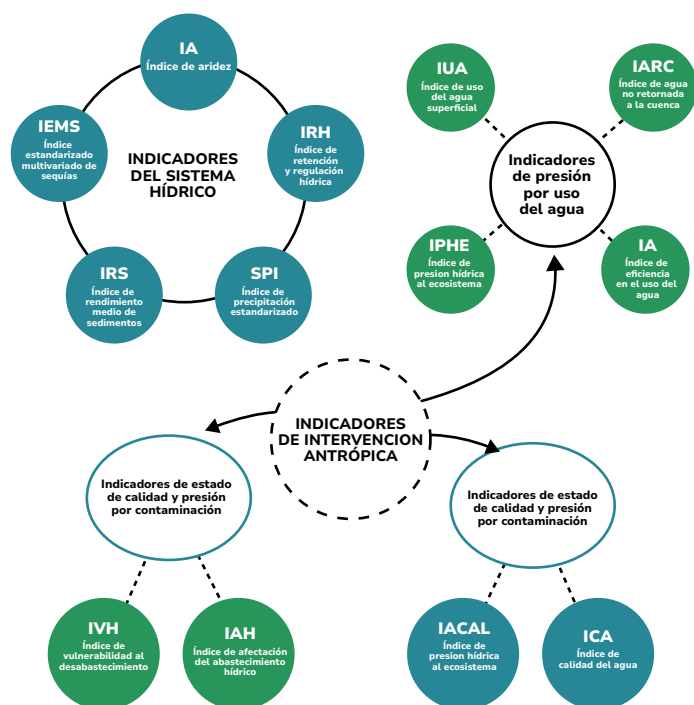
IA
Índice de aridez

IRH
Índice de retención y regulación hídrica

SPI
Índice de precipitación estandarizado

IRS
Índice de rendimiento medio de sedimentos

IEMS
Índice estandarizado multivariado de sequías

INDICADORES DEL SISTEMA HÍDRICO

IUA
Índice de uso del agua superficial

IARC
Índice de agua no retornada a la cuenca

Indicadores de presión por uso del agua

IPHE
Índice de presion hídrica al ecosistema

IA
Índice de eficiencia en el uso del agua

INDICADORES DE INTERVENCION ANTRÓPICA

Indicadores de estado de calidad y presión por contaminación

IVH
Índice de vulnerabilidad al desabastecimiento

IAH
Índice de afectación del abastecimiento hídrico

Indicadores de estado de calidad y presión por contaminación

IACAL
Índice de presion hídrica al ecosistema

ICA
Índice de calidad del agua